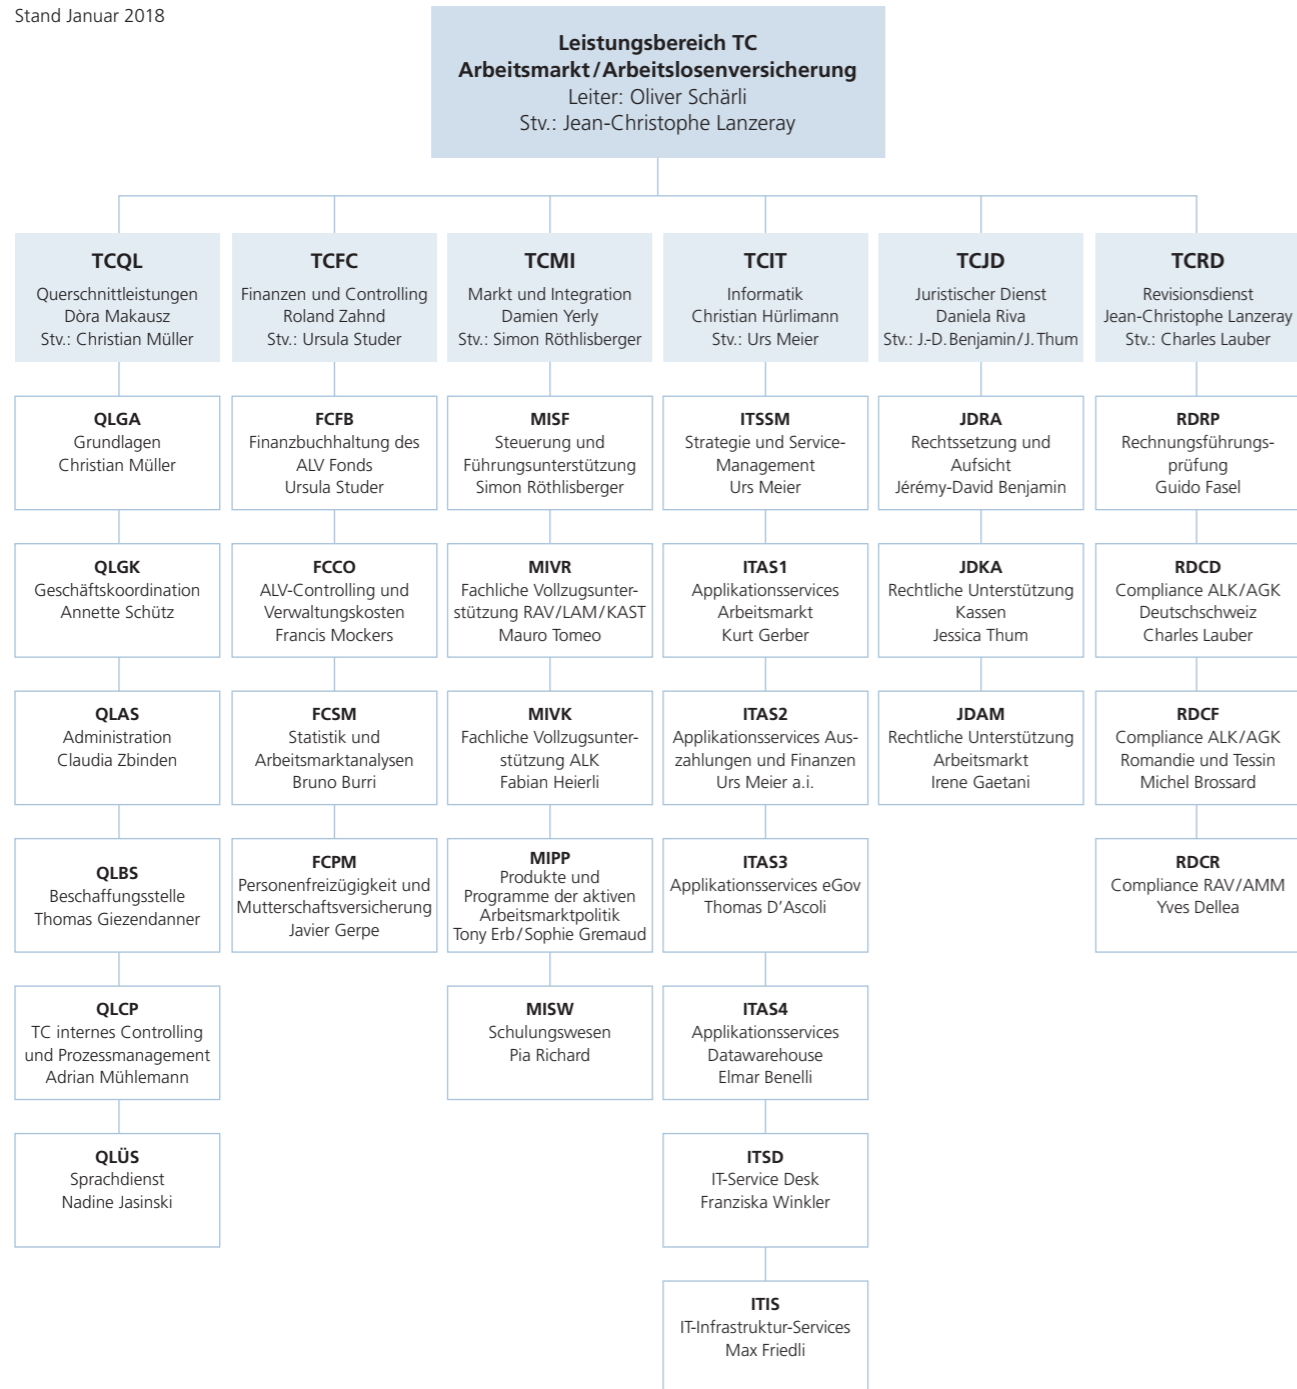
Stand Januar 2018

**Leistungsbereich TC**
**Arbeitsmarkt/Arbeitslosenversicherung**
Leiter: Oliver Schärli
Stv.: Jean-Christophe Lanzeray

**TCQL**
Querschnittleistungen
Dòra Makausz
Stv.: Christian Müller

**QLGA**
Grundlagen
Christian Müller

**QLGK**
Geschäftskoordination
Annette Schütz

**QLAS**
Administration
Claudia Zbinden

**QLBS**
Beschaffungsstelle
Thomas Giezendanner

**QLCP**
TC internes Controlling und Prozessmanagement
Adrian Mühlemann

**QLÜS**
Sprachdienst
Nadine Jasinski

**TCFC**
Finanzen und Controlling
Roland Zahnd
Stv.: Ursula Studer

**FCFB**
Finanzbuchhaltung des ALV Fonds
Ursula Studer

**FCCO**
ALV-Controlling und Verwaltungskosten
Francis Mockers

**FCSM**
Statistik und Arbeitsmarktanalysen
Bruno Burri

**FCPM**
Personenfreizügigkeit und Mutterschaftsversicherung
Javier Gerpe

**TCMI**
Markt und Integration
Damien Yerly
Stv.: Simon Röthlisberger

**MISF**
Steuerung und Führungsunterstützung
Simon Röthlisberger

**MIVR**
Fachliche Vollzugsunterstützung RAV/LAM/KAST
Mauro Tomeo

**MIVK**
Fachliche Vollzugsunterstützung ALK
Fabian Heierli

**MIPP**
Produkte und Programme der aktiven Arbeitsmarktpolitik
Tony Erb/Sophie Gremaud

**MISW**
Schulungswesen
Pia Richard

**TCIT**
Informatik
Christian Hürlimann
Stv.: Urs Meier

**ITSSM**
Strategie und Service-Management
Urs Meier

**ITAS1**
Applikationsservices Arbeitsmarkt
Kurt Gerber

**ITAS2**
Applikationsservices Auszahlungen und Finanzen
Urs Meier a.i.

**ITAS3**
Applikationsservices eGov
Thomas D'Ascoli

**ITAS4**
Applikationsservices Datawarehouse
Elmar Benelli

**ITSD**
IT-Service Desk
Franziska Winkler

**ITIS**
IT-Infrastruktur-Services
Max Friedli

**TCJD**
Juristischer Dienst
Daniela Riva
Stv.: J.-D. Benjamin/J. Thum

**JDRA**
Rechtssetzung und Aufsicht
Jérémy-David Benjamin

**JDKA**
Rechtliche Unterstützung Kassen
Jessica Thum

**JDAM**
Rechtliche Unterstützung Arbeitsmarkt
Irene Gaetani

**TCRD**
Revisionsdienst
Jean-Christophe Lanzeray
Stv.: Charles Lauber

**RDRP**
Rechnungsführungsprüfung
Guido Fasel

**RDCD**
Compliance ALK/AGK Deutschschweiz
Charles Lauber

**RDCF**
Compliance ALK/AGK Romandie und Tessin
Michel Brossard

**RDCR**
Compliance RAV/AMM
Yves Dellea